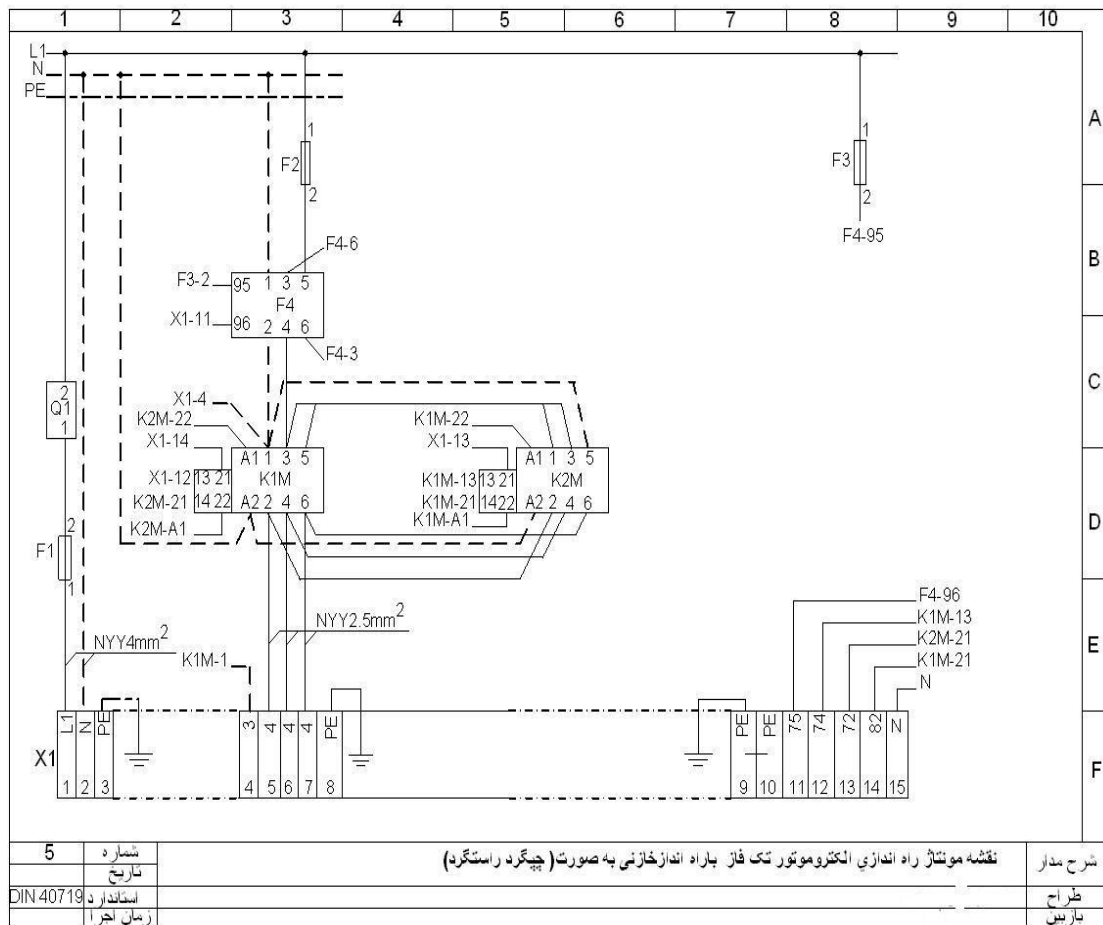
1 2 3 4 5 6 7 8 9 10

A B C D E F

L1
N
PE

F2 1 2
F3 1 2
F4-95

F4-6
F3-2 95 1 3 5
F4
X1-11 96 2 4 6
F4-3

Q1 2 1

X1-4
K2M-22
X1-14
X1-12 13 21
K2M-21 14 22
K2M-A1
A1 1 3 5
K1M
A2 2 4 6

K1M-22
X1-13
K1M-13 13 21
K1M-21 14 22
K1M-A1
A1 1 3 5
K2M
A2 2 4 6

F1 2 1

NYY4mm$^2$
K1M-1
NYY2.5mm$^2$

F4-96
K1M-13
K2M-21
K1M-21
N

X1
L1 N PE 3 4 4 4 PE PE PE 75 74 72 82 N
1 2 3 4 5 6 7 8 9 10 11 12 13 14 15

| 5 | شماره | | |
|---|---|---|---|
| | تاریخ | نقشه مونتاژ راه اندازي الکتروموتور تک فاز باراه اندازخازنی به صورت( چپگرد راستگرد) | شرح مدار |
| DIN 40719 | استاندارد | | طراح |
| | زمان اجرا | | بازبین |